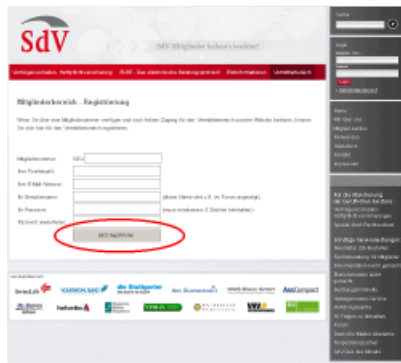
SdV

SdV-Mitglieder haben's leichter!

Mitgliederbereich - Registrierung

Mitgliedsnummer: SdV

Ihre Postleitzahl:

Ihre E-Mail-Adresse:

Ihr Benutzername:

Ihr Passwort:

Passwort wiederholen:

jetzt registrieren

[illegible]